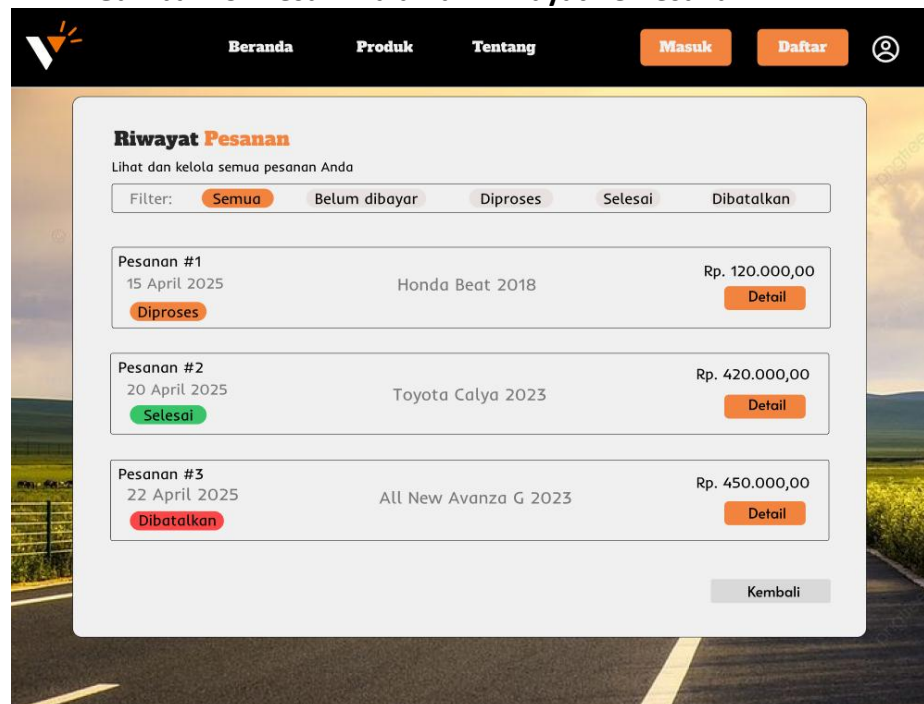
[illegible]

Beranda Produk Tentang Masuk Daftar

Riwayat Pesanan

Lihat dan kelola semua pesanan Anda

Filter: Semua Belum dibayar Diproses Selesai Dibatalkan

Pesanan #1
15 April 2025
Diproses
Honda Beat 2018
Rp. 120.000,00
Detail

Pesanan #2
20 April 2025
Selesai
Toyota Calya 2023
Rp. 420.000,00
Detail

Pesanan #3
22 April 2025
Dibatalkan
All New Avanza G 2023
Rp. 450.000,00
Detail

Kembali